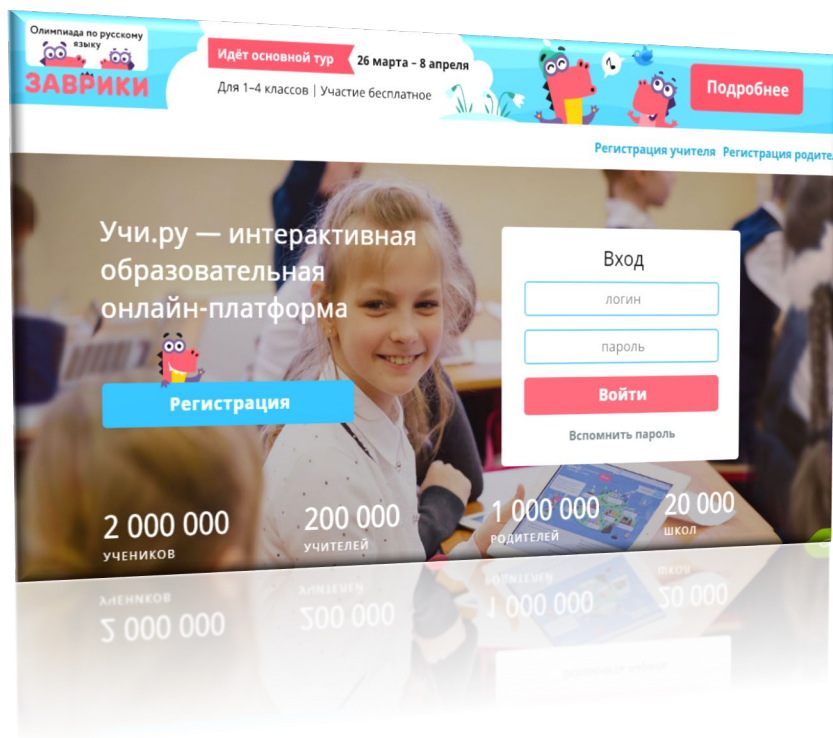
Олимпиада по русскому языку
ЗАВРИКИ

Идёт основной тур 26 марта – 8 апреля
Для 1–4 классов | Участие бесплатное

Подробнее

Регистрация учителя Регистрация родите

Учи.ру — интерактивная образовательная онлайн-платформа

Регистрация

Вход
логин
пароль
Войти
Вспомнить пароль

2 000 000
УЧЕНИКОВ

200 000
УЧИТЕЛЕЙ

1 000 000
РОДИТЕЛЕЙ

20 000
ШКОЛ